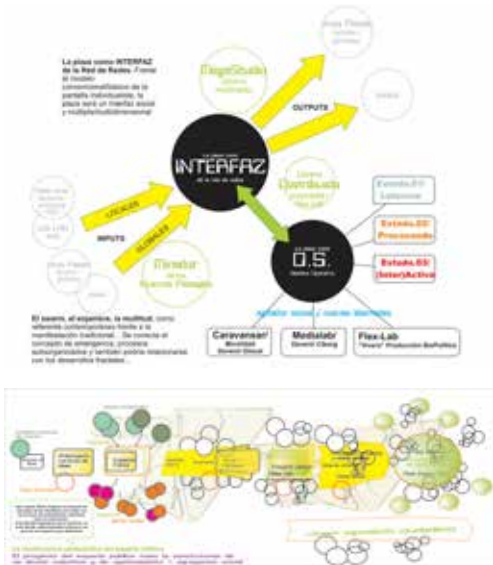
La plaza como INTERFAZ de la Red de Redes. Frente al modelo convencional/clásico de la pantalla individualista, la plaza será un interfaz social y multiplexado/dimensional

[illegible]

INTERFAZ

OUTPUTS

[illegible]

LOCALES

GLOBALES

INPUTS

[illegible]

O.S.

Estado.01/ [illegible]

Estado.02/ Procesando

Estado.03/ (Inter)Activo

El swarm, el enjambre, la multitud: como referente contemporáneo frente a la manifestación tradicional. Se conecta el concepto de emergencia, procesos autoorganizativos y también podría relacionarse con los desarrollos fractales...

Caravanserai/

Medialab/

Flex-Lab

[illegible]